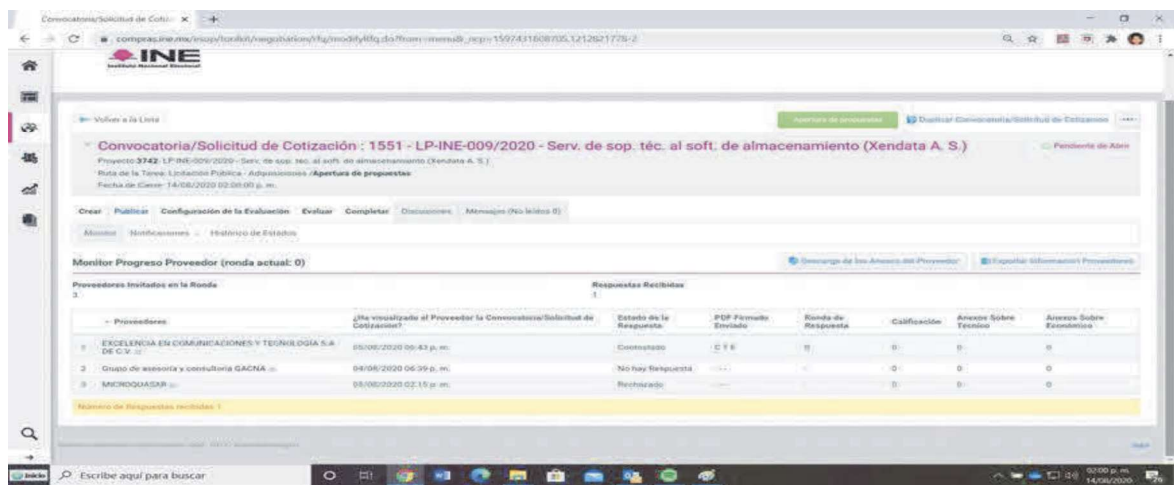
Convocatoria/Solicitud de Cotiz ×  +

compras.ine.mx/esop/toolkit/negotiation/rfq/modifyRfq.do?from=menu&_ncp=1597431808705.1212621776-2

INE
Instituto Nacional Electoral

Volver a la Lista

Apertura de propuestas

Duplicar Convocatoria/Solicitud de Cotización

Convocatoria/Solicitud de Cotización : 1551 - LP-INE-009/2020 - Serv. de sop. téc. al soft. de almacenamiento (Xendata A. S.)

Pendiente de Abrir

Proyecto 3742: LP-INE-009/2020 - Serv. de sop. téc. al soft. de almacenamiento (Xendata A. S.)
Ruta de la Tarea: Licitación Pública - Adquisiciones / Apertura de propuestas
Fecha de Cierre: 14/08/2020 02:00:00 p. m.

Crear  Publicar  Configuración de la Evaluación  Evaluar  Completar  Discusiones  Mensajes (No leídos 0)

Monitor  Notificaciones  Histórico de Estados

Monitor Progreso Proveedor (ronda actual: 0)

Descarga de los Anexos del Proveedor

Exportar Información Proveedores

Proveedores Invitados en la Ronda
3

Respuestas Recibidas
1

| | Proveedores | ¿Ha visualizado el Proveedor la Convocatoria/Solicitud de Cotización? | Estado de la Respuesta | PDF Firmado Enviado | Ronda de Respuesta | Calificación | Anexos Sobre Técnico | Anexos Sobre Económico |
|---|---|---|---|---|---|---|---|---|
| 1 | EXCELENCIA EN COMUNICACIONES Y TECNOLOGIA S.A DE C.V. | 05/08/2020 06:43 p. m. | Contestado | C T E | 0 | 0 | 0 | 0 |
| 2 | Grupo de asesoría y consultoría GACNA | 04/08/2020 06:39 p. m. | No hay Respuesta | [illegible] | | 0 | 0 | 0 |
| 3 | MICROQUASAR | 05/08/2020 02:15 p. m. | Rechazado | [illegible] | | 0 | 0 | 0 |

Número de Respuestas recibidas: 1

Escribe aquí para buscar

02:00 p. m.
14/08/2020